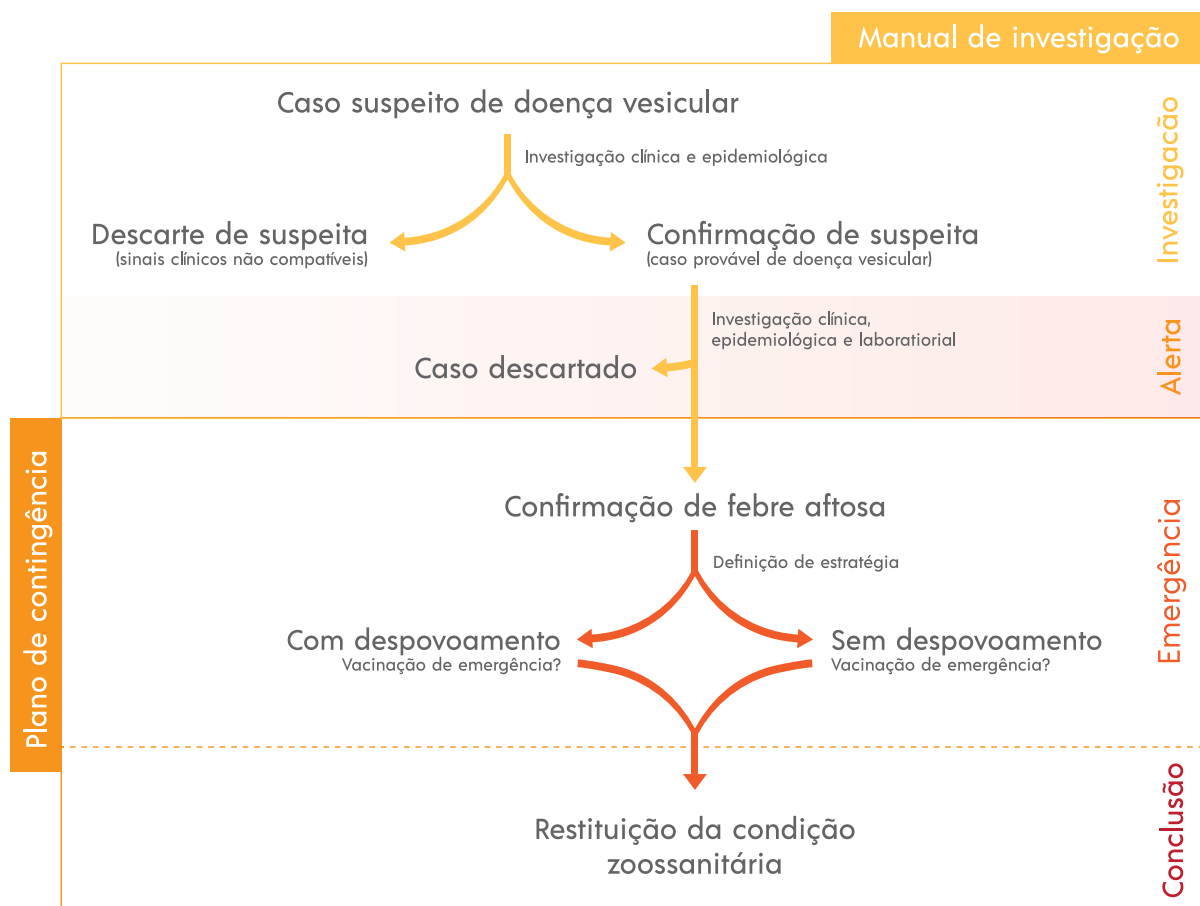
Manual de investigação

Plano de contingência

Caso suspeito de doença vesicular

Investigação clínica e epidemiológica

Descarte de suspeita
(sinais clínicos não compatíveis)

Confirmação de suspeita
(caso provável de doença vesicular)

Investigação

Investigação clínica, epidemiológica e laboratiorial

Caso descartado

Alerta

Confirmação de febre aftosa

Definição de estratégia

Com despovoamento
Vacinação de emergência?

Sem despovoamento
Vacinação de emergência?

Emergência

Restituição da condição zoossanitária

Conclusão